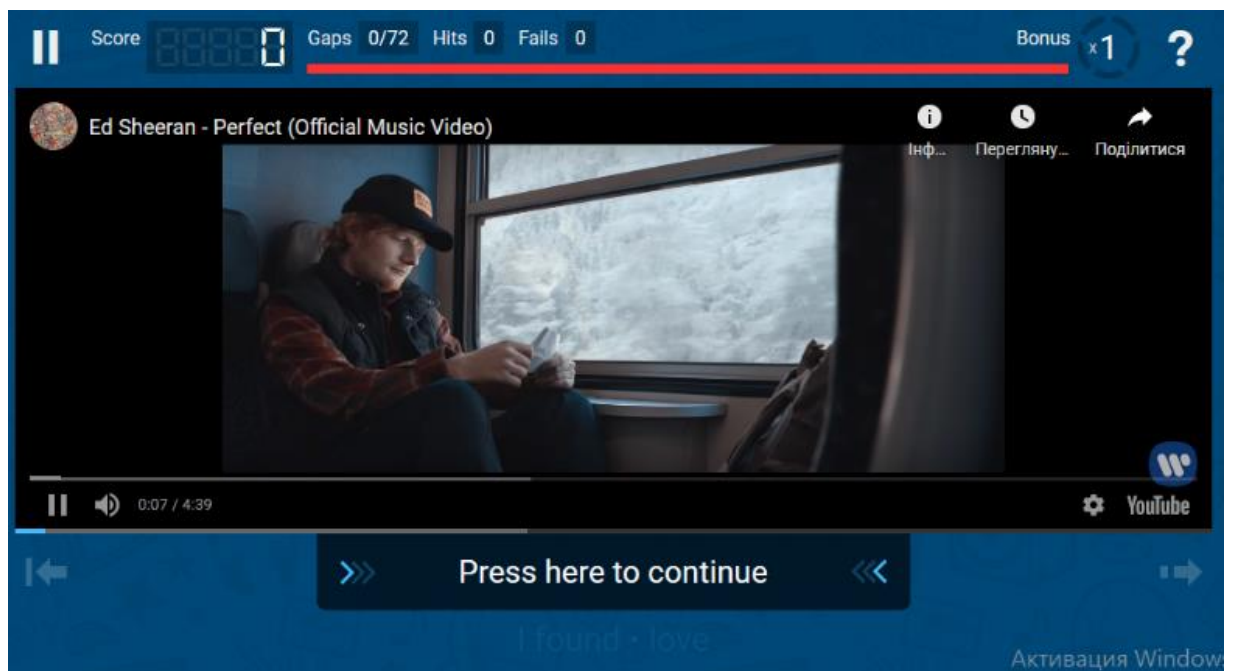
Score 0 Gaps 0/72 Hits 0 Fails 0 Bonus x1 ?

Ed Sheeran - Perfect (Official Music Video)

Інф... Перегляну... Поділитися

0:07 / 4:39

YouTube

Press here to continue

I found • love

Активация Window